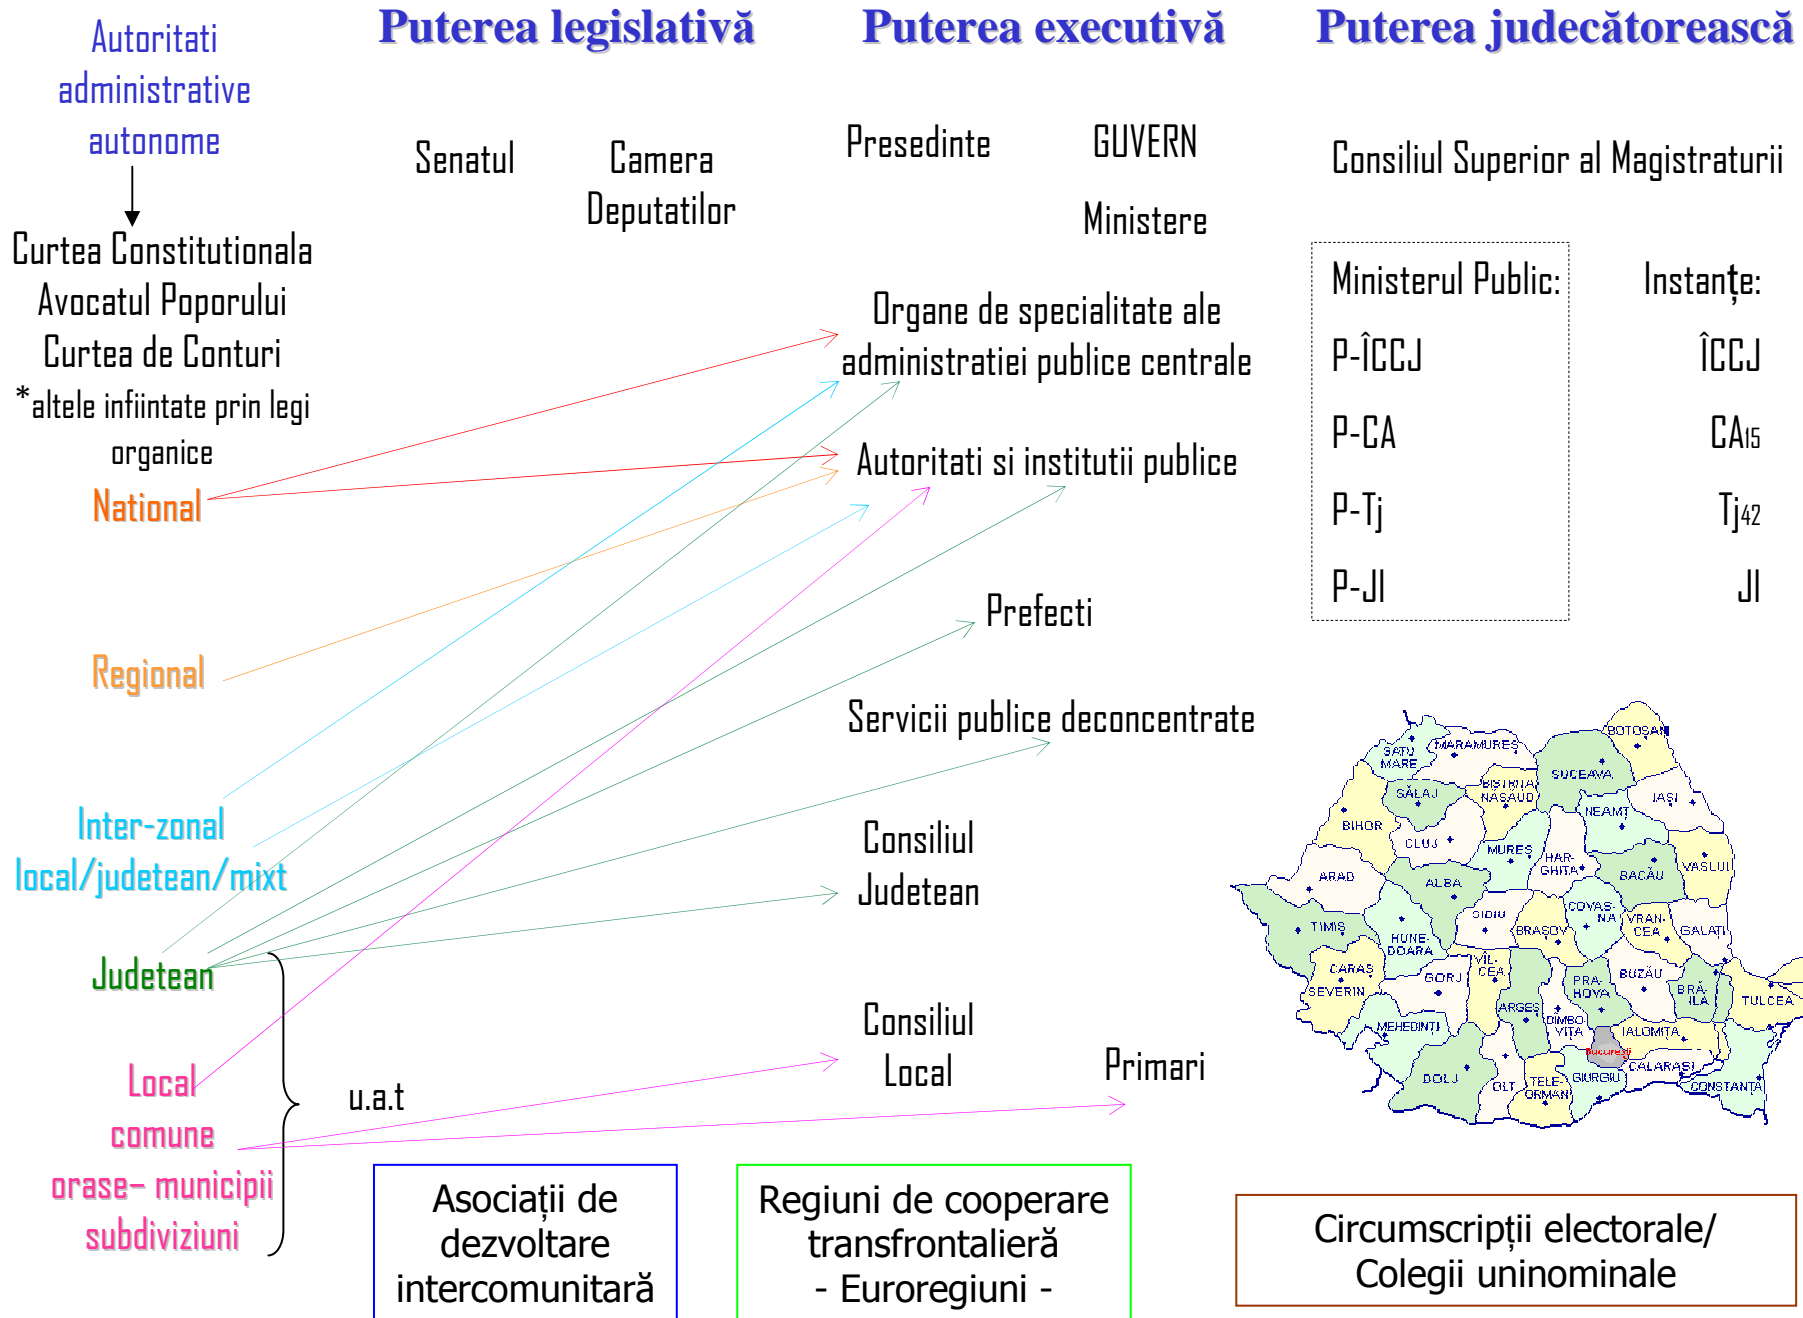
Autoritati administrative autonome

Puterea legislativă

Puterea executivă

Puterea judecătorească

Senatul

Camera Deputatilor

Presedinte

GUVERN

Ministere

Consiliul Superior al Magistraturii

Curtea Constitutionala
Avocatul Poporului
Curtea de Conturi
*altele infiintate prin legi organice

Ministerul Public:

Instanțe:

P-ÎCCJ

ÎCCJ

P-CA

CA15

P-Tj

Tj42

P-JI

JI

Organe de specialitate ale administratiei publice centrale

Autoritati si institutii publice

National

Prefecti

Regional

Servicii publice deconcentrate

Inter-zonal
local/judetean/mixt

Consiliul Judetean

Judetean

Local

Consiliul Local

Primari

u.a.t

comune
orase– municipii
subdiviziuni

SATU MARE, MARAMURES, BOTOSANI, SUCEAVA, SALAJ, BISTRITA NASAUD, IASI, NEAMT, BIHOR, CLUJ, MURES, HARGHITA, BACAU, VASLUI, ARAD, ALBA, SIBIU, COVASNA, VRANCEA, GALATI, TIMIS, HUNEDOARA, BRASOV, CARAS SEVERIN, GORJ, VILCEA, PRAHOVA, BUZAU, BRAILA, TULCEA, ARGES, DIMBOVITA, MEHEDINTI, IALOMITA, Bucuresti, DOLJ, OLT, TELEORMAN, GIURGIU, CALARASI, CONSTANTA

Asociații de dezvoltare intercomunitară

Regiuni de cooperare transfrontalieră
- Euroregiuni -

Circumscripții electorale/
Colegii uninominale